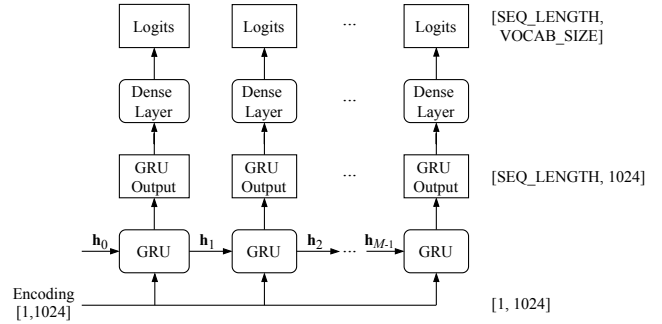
Logits

Logits

...

Logits

[SEQ_LENGTH, VOCAB_SIZE]

Dense Layer

Dense Layer

...

Dense Layer

GRU Output

GRU Output

...

GRU Output

[SEQ_LENGTH, 1024]

$\mathbf{h}_0$

GRU

$\mathbf{h}_1$

GRU

$\mathbf{h}_2$

...

$\mathbf{h}_{M\text{-}1}$

GRU

Encoding [1,1024]

[1, 1024]